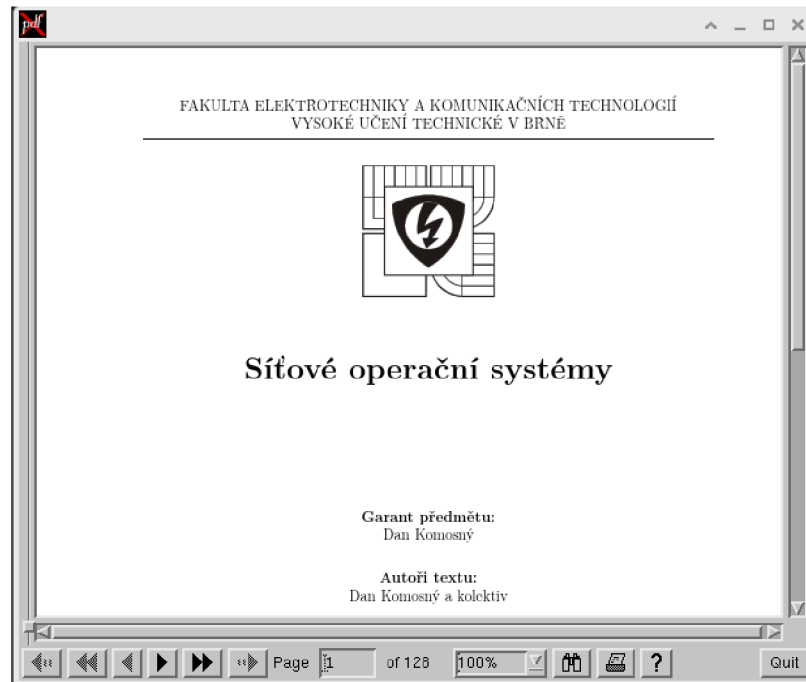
pdf

FAKULTA ELEKTROTECHNIKY A KOMUNIKAČNÍCH TECHNOLOGIÍ
VYSOKÉ UČENÍ TECHNICKÉ V BRNĚ

Síťové operační systémy

Garant předmětu:
Dan Komosný

Autoři textu:
Dan Komosný a kolektiv

Page 1 of 128 100% ? Quit